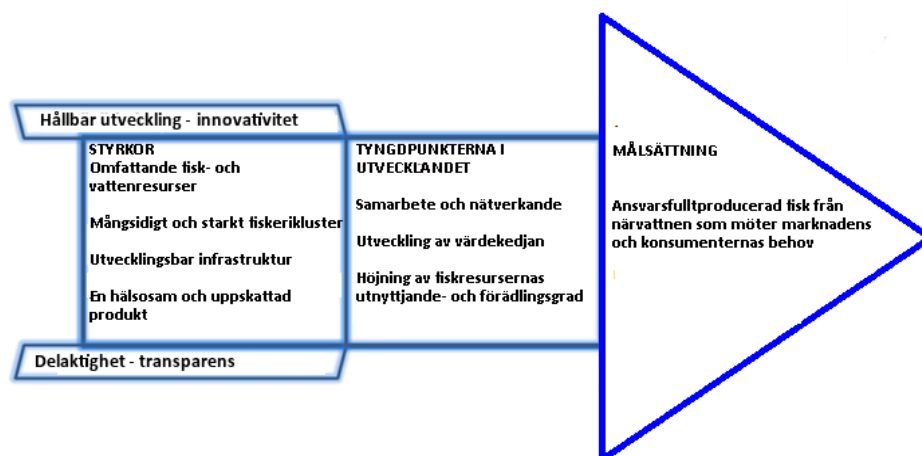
Hållbar utveckling - innovativitet

STYRKOR
Omfattande fisk- och vattenresurser

Mångsidigt och starkt fiskerikluster

Utvecklingsbar infrastruktur

En hälsosam och uppskattad produkt

TYNGDPUNKTERNA I UTVECKLANDET

Samarbete och nätverkande

Utveckling av värdekedjan

Höjning av fiskresursernas utnyttjande- och förädlingsgrad

MÅLSÄTTNING

Ansvarsfulltproducerad fisk från närvattnen som möter marknadens och konsumenternas behov

Delaktighet - transparens